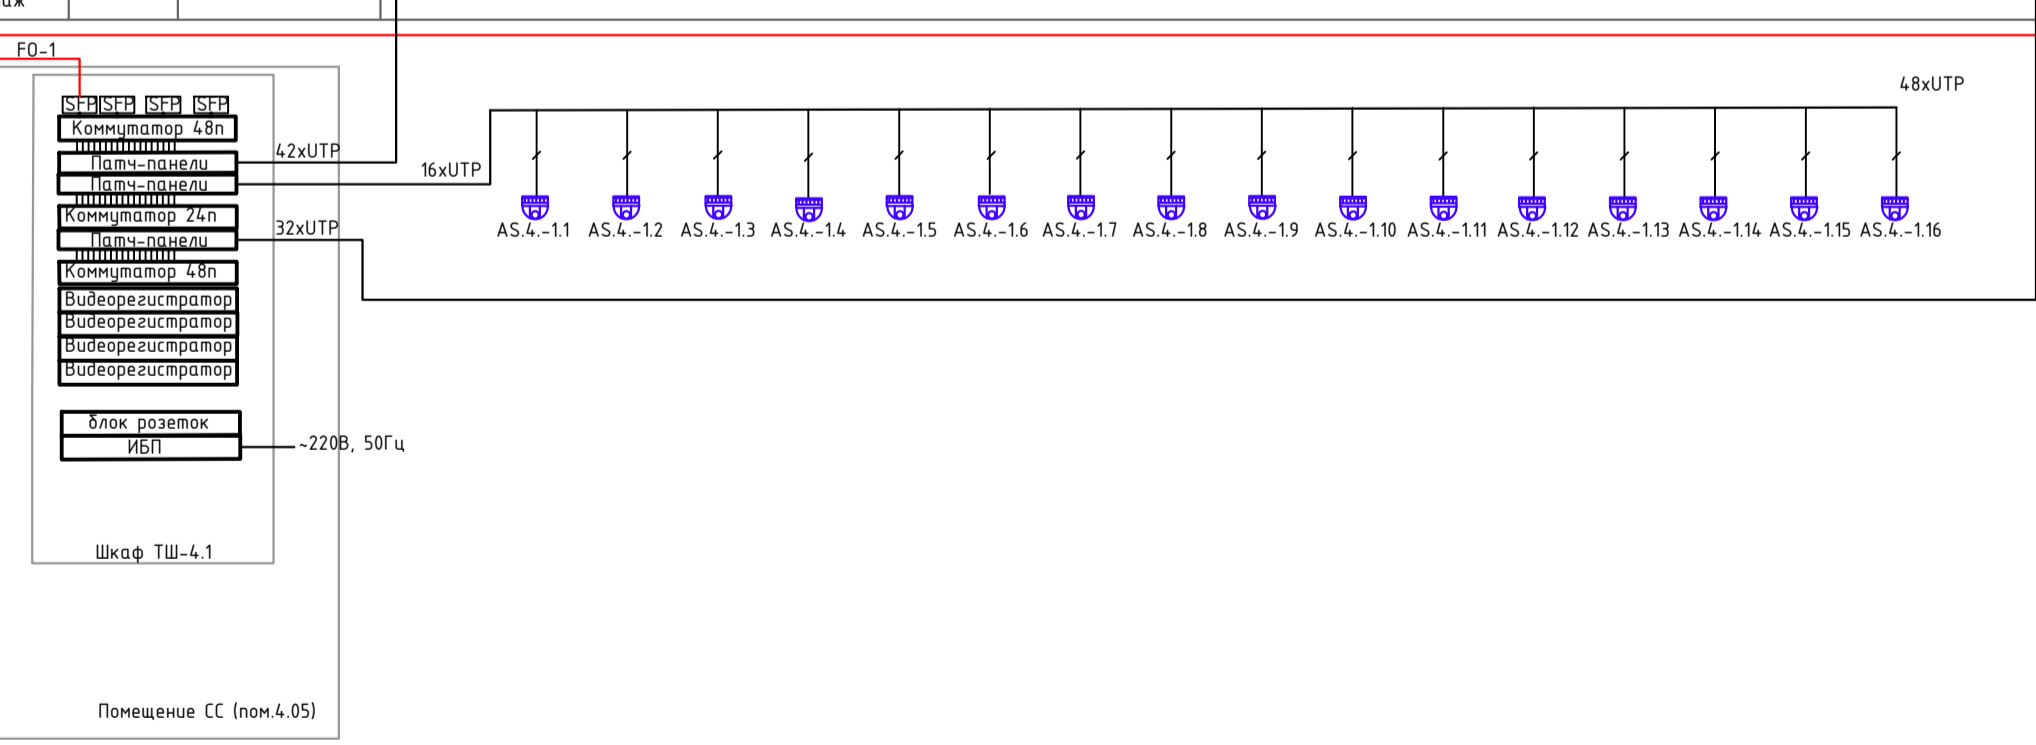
аж

FO-1

SFP SFP SFP SFP
Коммутатор 48п
Патч-панели
Патч-панели
Коммутатор 24п
Патч-панели
Коммутатор 48п
Видеорегистратор
Видеорегистратор
Видеорегистратор
Видеорегистратор

блок розеток
ИБП

~220В, 50Гц

Шкаф ТШ-4.1

Помещение СС (пом.4.05)

42xUTP
16xUTP
32xUTP
48xUTP

AS.4.-1.1 AS.4.-1.2 AS.4.-1.3 AS.4.-1.4 AS.4.-1.5 AS.4.-1.6 AS.4.-1.7 AS.4.-1.8 AS.4.-1.9 AS.4.-1.10 AS.4.-1.11 AS.4.-1.12 AS.4.-1.13 AS.4.-1.14 AS.4.-1.15 AS.4.-1.16